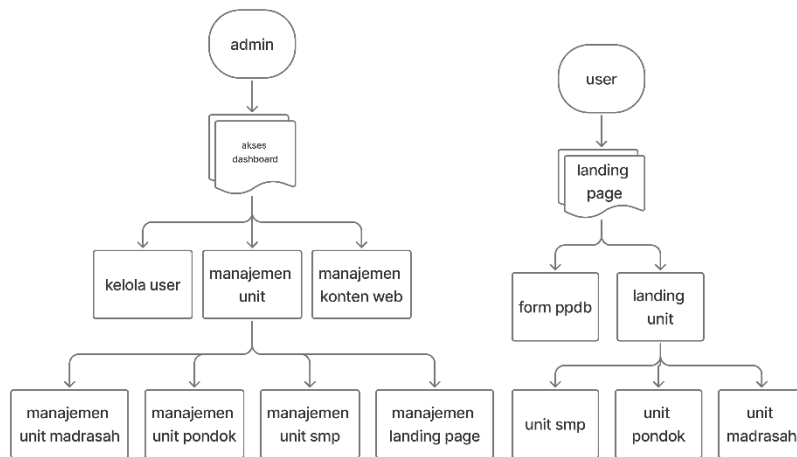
admin

akses dashboard

kelola user

manajemen unit

manajemen konten web

manajemen unit madrasah

manajemen unit pondok

manajemen unit smp

manajemen landing page

user

landing page

form ppdb

landing unit

unit smp

unit pondok

unit madrasah